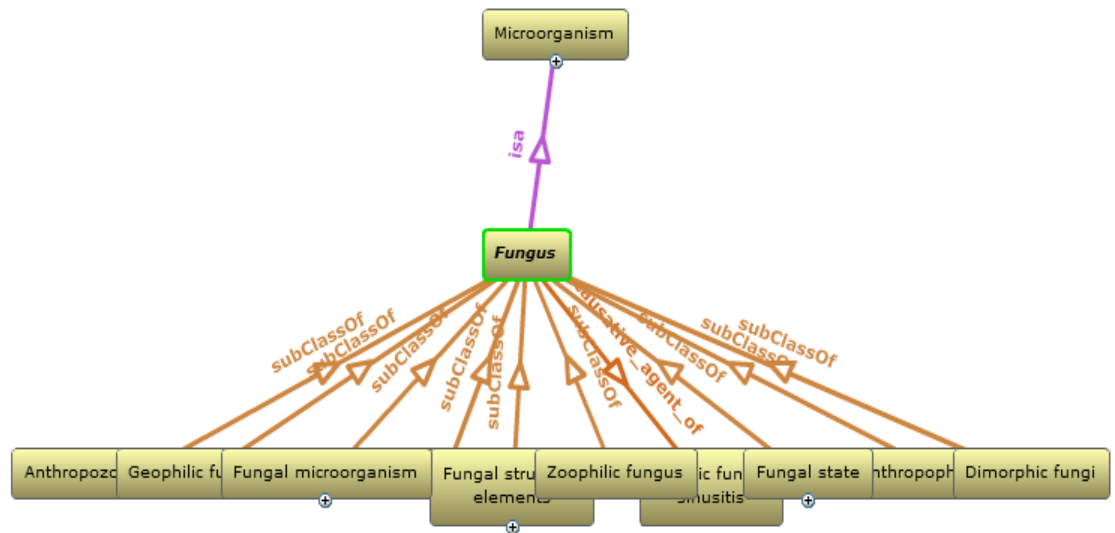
Microorganism

isa

Fungus

subClassOf
subClassOf
subClassOf
subClassOf
subClassOf
subClassOf
causative_agent_of
subClassOf
subClassOf
subClassOf

Anthropozo
Geophilic fu
Fungal microorganism
Fungal stru
elements
Zoophilic fungus
ic fun
sinusitis
Fungal state
nthropoph
Dimorphic fungi